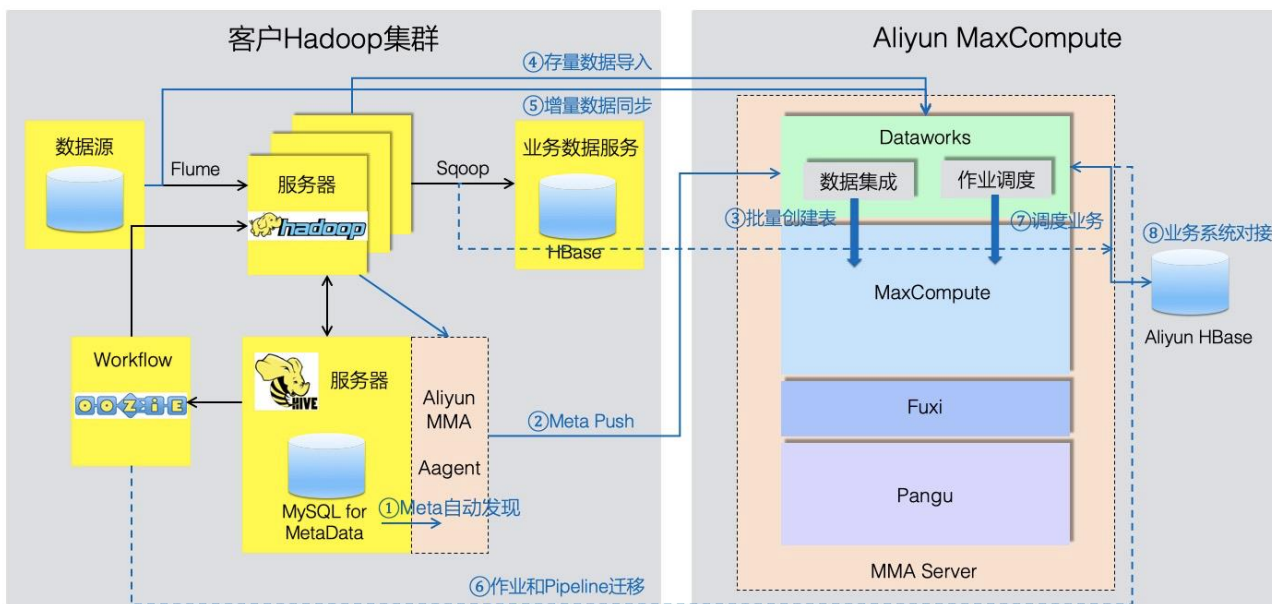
客户Hadoop集群

Aliyun MaxCompute

④存量数据导入

⑤增量数据同步

数据源

Flume

服务器

hadoop

Sqoop

业务数据服务

HBase

Dataworks

数据集成

作业调度

③批量创建表

⑦调度业务

⑧业务系统对接

MaxCompute

Aliyun HBase

Workflow

OOZIE

服务器

HIVE

Aliyun MMA Aagent

②Meta Push

Fuxi

MySQL for MetaData

①Meta自动发现

Pangu

MMA Server

⑥作业和Pipeline迁移